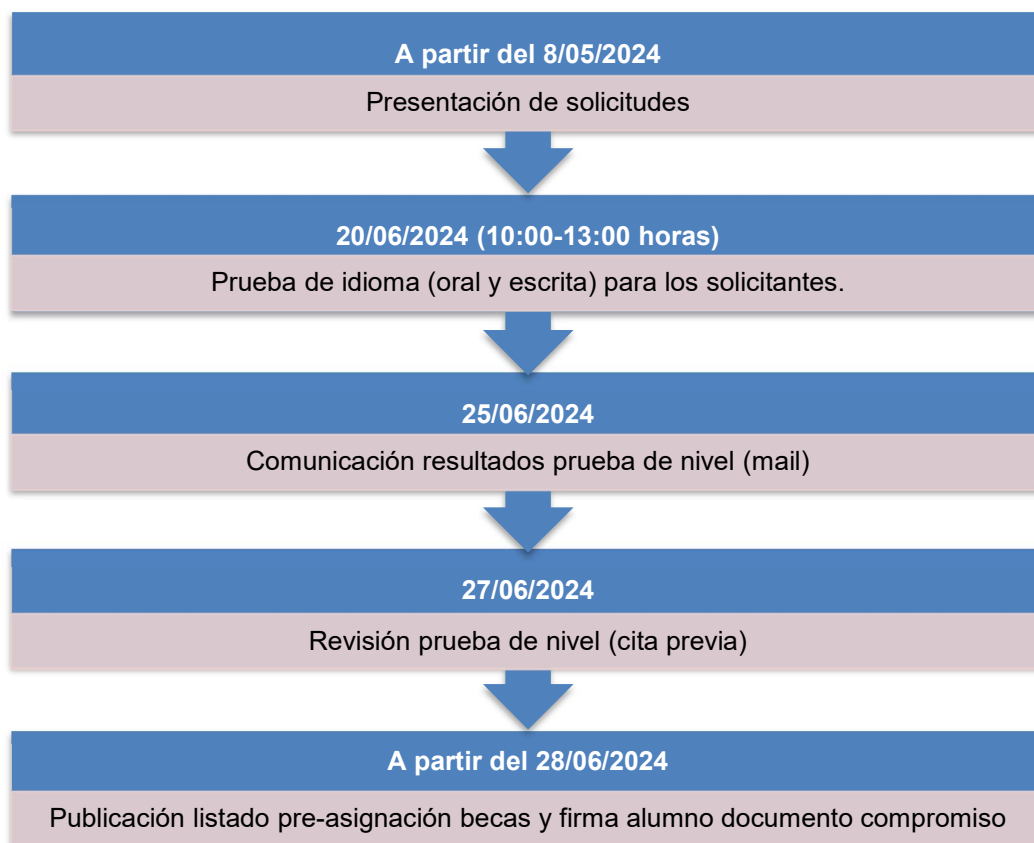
A partir del 8/05/2024

Presentación de solicitudes

20/06/2024 (10:00-13:00 horas)

Prueba de idioma (oral y escrita) para los solicitantes.

25/06/2024

Comunicación resultados prueba de nivel (mail)

27/06/2024

Revisión prueba de nivel (cita previa)

A partir del 28/06/2024

Publicación listado pre-asignación becas y firma alumno documento compromiso